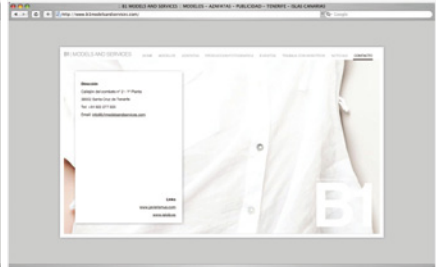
B1 MODELS AND SERVICES :: MODELOS – AZAFATAS – PUBLICIDAD – TENERIFE – ISLAS CANARIAS

http://www.b1modelsandservices.com/

Google

B1 MODELS AND SERVICES

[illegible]

CONTACTO

Dirección

Callejón del combate nº 2 - 1º Planta

38002 Santa Cruz de Tenerife

Tel.: +34 922 277 820

Email: info@b1modelsandservices.com

Links

www.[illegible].com

www.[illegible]

B1